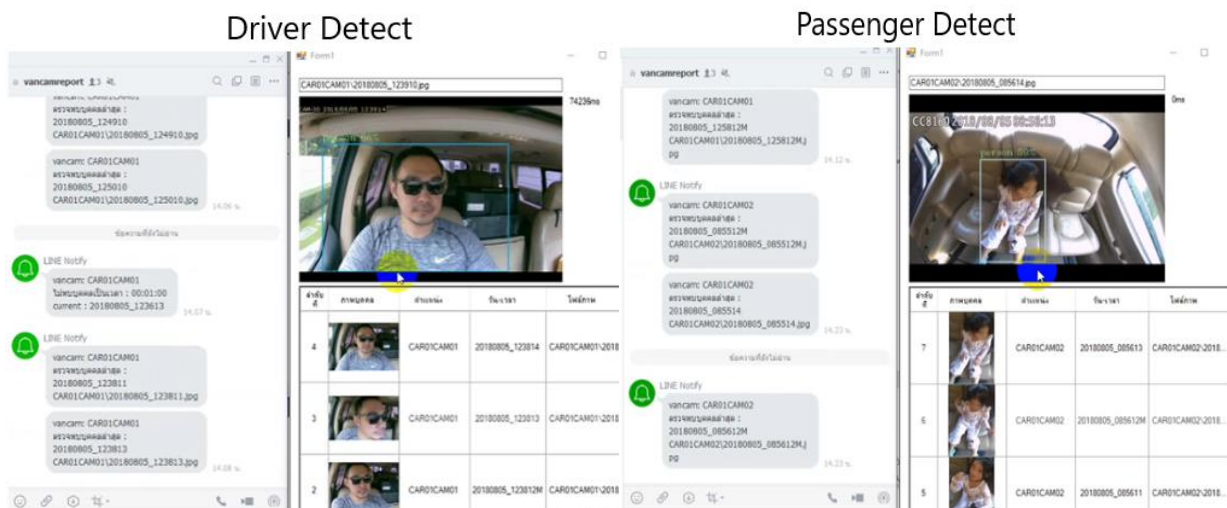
Driver Detect

Passenger Detect

vancamreport 3

vancam: CAR01CAM01
ตรวจพบบุคคลล่าสุด :
20180805_124910
CAR01CAM01\20180805_124910.jpg

vancam: CAR01CAM01
ตรวจพบบุคคลล่าสุด :
20180805_125010
CAR01CAM01\20180805_125010.jpg
14.06 น.

ข้อความที่ยังไม่ได้อ่าน

LINE Notify
vancam: CAR01CAM01
ไม่พบบุคคลเป็นเวลา : 00:01:00
current : 20180805_123613
14.07 น.

LINE Notify
vancam: CAR01CAM01
ตรวจพบบุคคลล่าสุด :
20180805_123811
CAR01CAM01\20180805_123811.jpg

vancam: CAR01CAM01
ตรวจพบบุคคลล่าสุด :
20180805_123813
CAR01CAM01\20180805_123813.jpg
14.08 น.

Form1
CAR01CAM01\20180805_123910.jpg
74236ms

| ลำดับที่ | ภาพบุคคล | ตำแหน่ง | วัน-เวลา | ไฟล์ภาพ |
|---|---|---|---|---|
| 4 | | CAR01CAM01 | 20180805_123814 | CAR01CAM01\2018 |
| 3 | | CAR01CAM01 | 20180805_123813 | CAR01CAM01\2018 |
| 2 | | CAR01CAM01 | 20180805_123812M | CAR01CAM01\2018 |

vancamreport 3

vancam: CAR01CAM01
ตรวจพบบุคคลล่าสุด :
20180805_125812M
CAR01CAM01\20180805_125812M.jpg
14.12 น.

LINE Notify
vancam: CAR01CAM02
ตรวจพบบุคคลล่าสุด :
20180805_085512M
CAR01CAM02\20180805_085512M.jpg

vancam: CAR01CAM02
ตรวจพบบุคคลล่าสุด :
20180805_085514
CAR01CAM02\20180805_085514.jpg
14.23 น.

ข้อความที่ยังไม่ได้อ่าน

LINE Notify
vancam: CAR01CAM02
ตรวจพบบุคคลล่าสุด :
20180805_085612M
CAR01CAM02\20180805_085612M.jpg
14.23 น.

Form1
CAR01CAM02\20180805_085614.jpg
0ms
CC8180 2018/08/05 08:56:13
person

| ลำดับที่ | ภาพบุคคล | ตำแหน่ง | วัน-เวลา | ไฟล์ภาพ |
|---|---|---|---|---|
| 7 | | CAR01CAM02 | 20180805_085613 | CAR01CAM02\2018... |
| 6 | | CAR01CAM02 | 20180805_085612M | CAR01CAM02\2018... |
| 5 | | CAR01CAM02 | 20180805_085611 | CAR01CAM02\2018... |